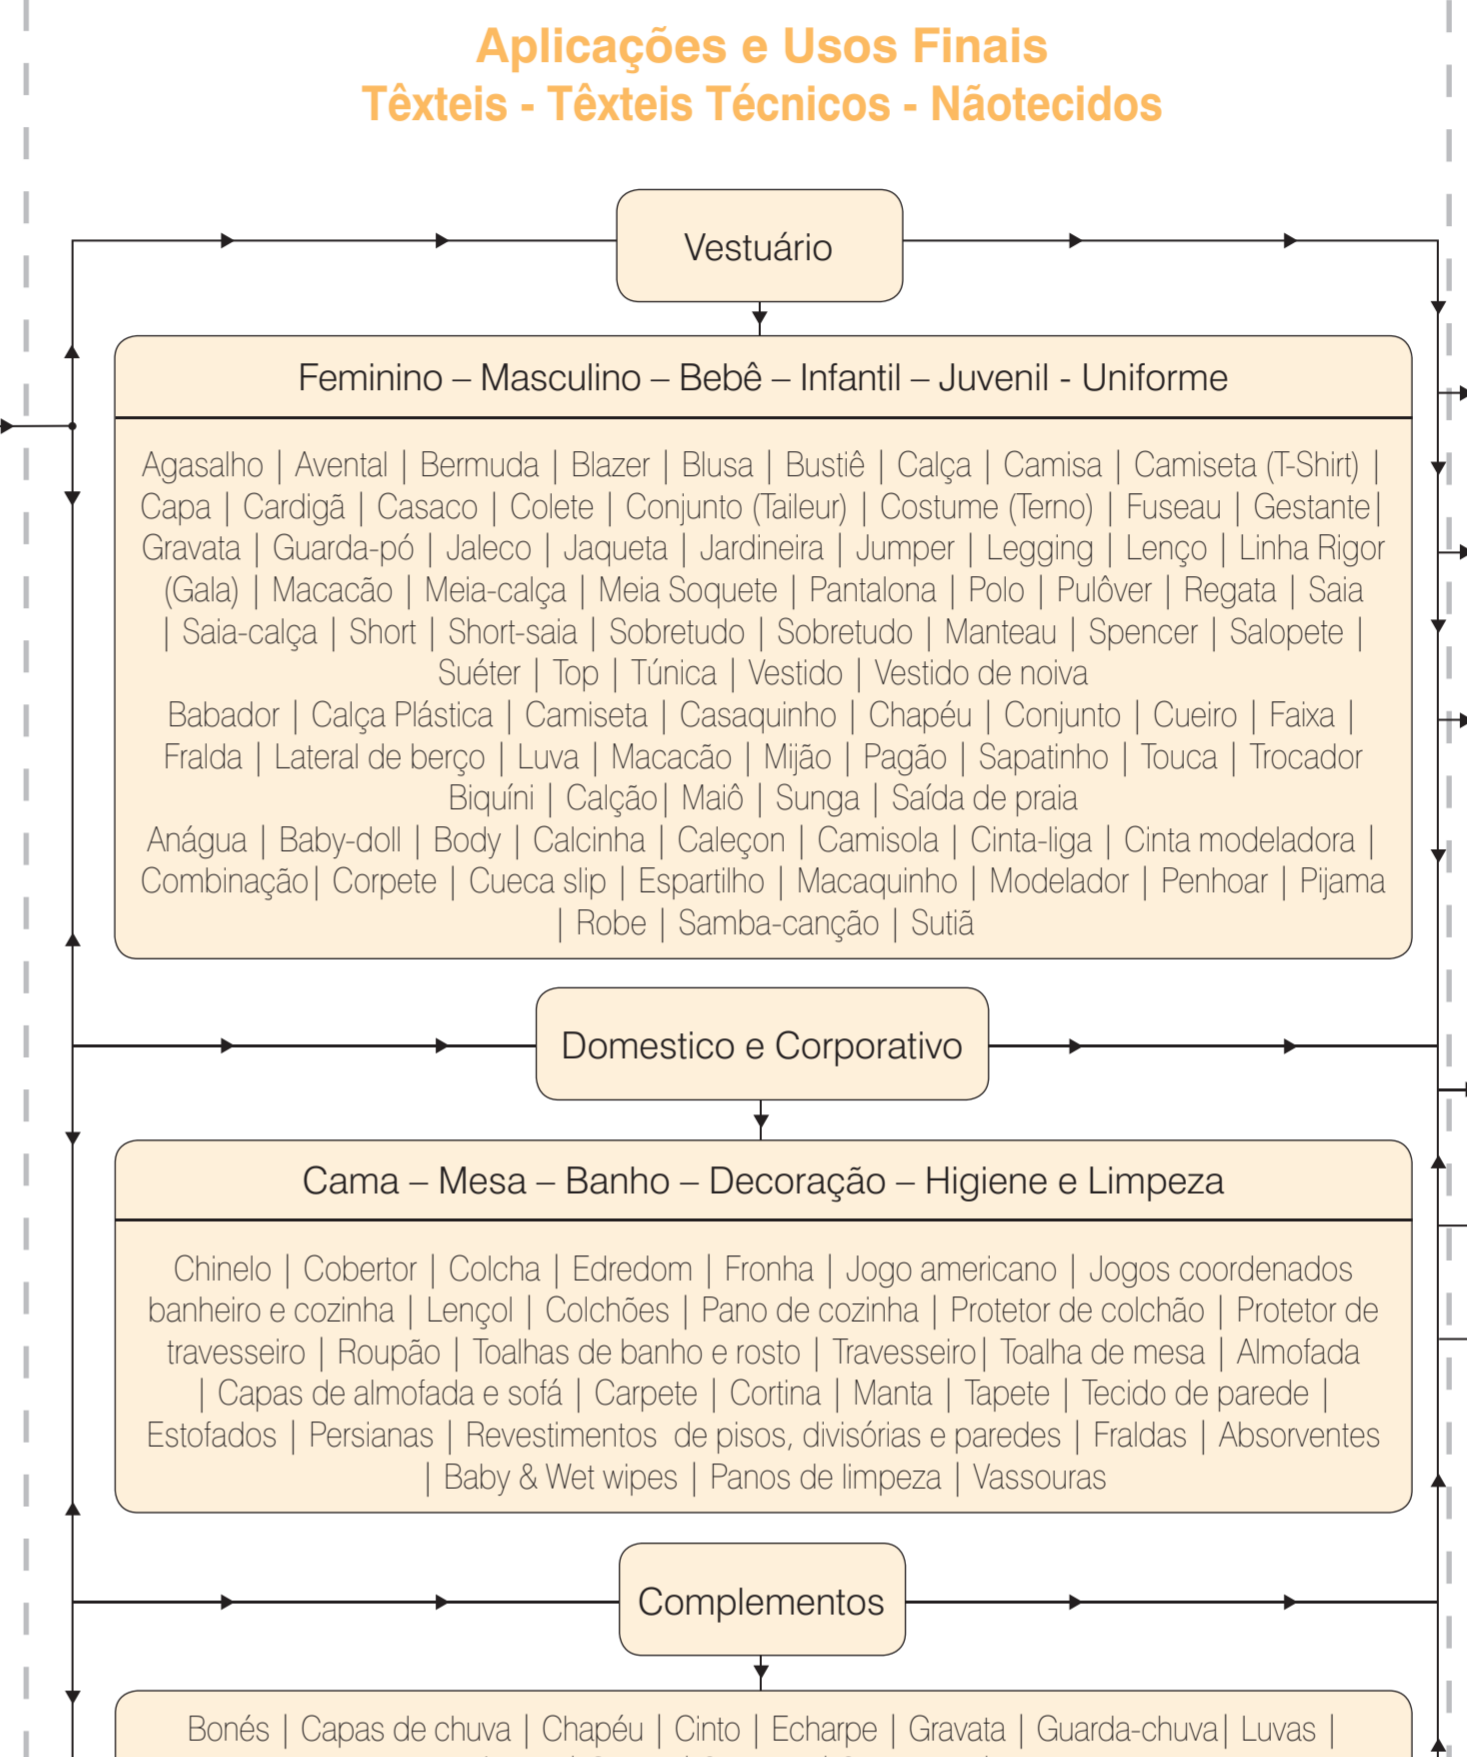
Aplicações e Usos Finais
Têxteis - Têxteis Técnicos - Nãotecidos

Vestuário

Feminino – Masculino – Bebê – Infantil – Juvenil - Uniforme

Agasalho | Avental | Bermuda | Blazer | Blusa | Bustiê | Calça | Camisa | Camiseta (T-Shirt) | Capa | Cardigã | Casaco | Colete | Conjunto (Taileur) | Costume (Terno) | Fuseau | Gestante| Gravata | Guarda-pó | Jaleco | Jaqueta | Jardineira | Jumper | Legging | Lenço | Linha Rigor (Gala) | Macacão | Meia-calça | Meia Soquete | Pantalona | Polo | Pulôver | Regata | Saia | Saia-calça | Short | Short-saia | Sobretudo | Sobretudo | Manteau | Spencer | Salopete | Suéter | Top | Túnica | Vestido | Vestido de noiva
Babador | Calça Plástica | Camiseta | Casaquinho | Chapéu | Conjunto | Cueiro | Faixa | Fralda | Lateral de berço | Luva | Macacão | Mijão | Pagão | Sapatinho | Touca | Trocador
Biquíni | Calção| Maiô | Sunga | Saída de praia
Anágua | Baby-doll | Body | Calcinha | Caleçon | Camisola | Cinta-liga | Cinta modeladora | Combinação| Corpete | Cueca slip | Espartilho | Macaquinho | Modelador | Penhoar | Pijama | Robe | Samba-canção | Sutiã

Domestico e Corporativo

Cama – Mesa – Banho – Decoração – Higiene e Limpeza

Chinelo | Cobertor | Colcha | Edredom | Fronha | Jogo americano | Jogos coordenados banheiro e cozinha | Lençol | Colchões | Pano de cozinha | Protetor de colchão | Protetor de travesseiro | Roupão | Toalhas de banho e rosto | Travesseiro| Toalha de mesa | Almofada | Capas de almofada e sofá | Carpete | Cortina | Manta | Tapete | Tecido de parede | Estofados | Persianas | Revestimentos de pisos, divisórias e paredes | Fraldas | Absorventes | Baby & Wet wipes | Panos de limpeza | Vassouras

Complementos

Bonés | Capas de chuva | Chapéu | Cinto | Echarpe | Gravata | Guarda-chuva| Luvas |